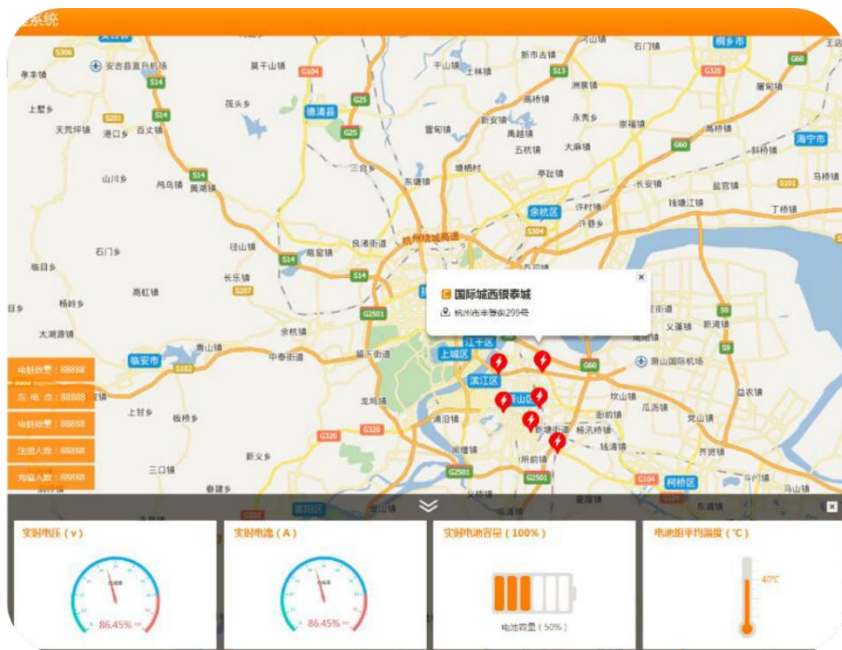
系统

国际城西银泰城
杭州市丰潭路299号

中转站数：88888
充电点：88888
中转站数：88888
注册人数：88888
充电人数：88888

实时电压（v）
86.45%

实时电流（A）
86.45%

实时电池容量（100%）
电池容量（50%）

电池组平均温度（℃）
40℃

安吉县 德清县 余杭区 临安市 上城区 滨江区 萧山区 江干区 海宁市 桐乡市 柯桥区 富阳区